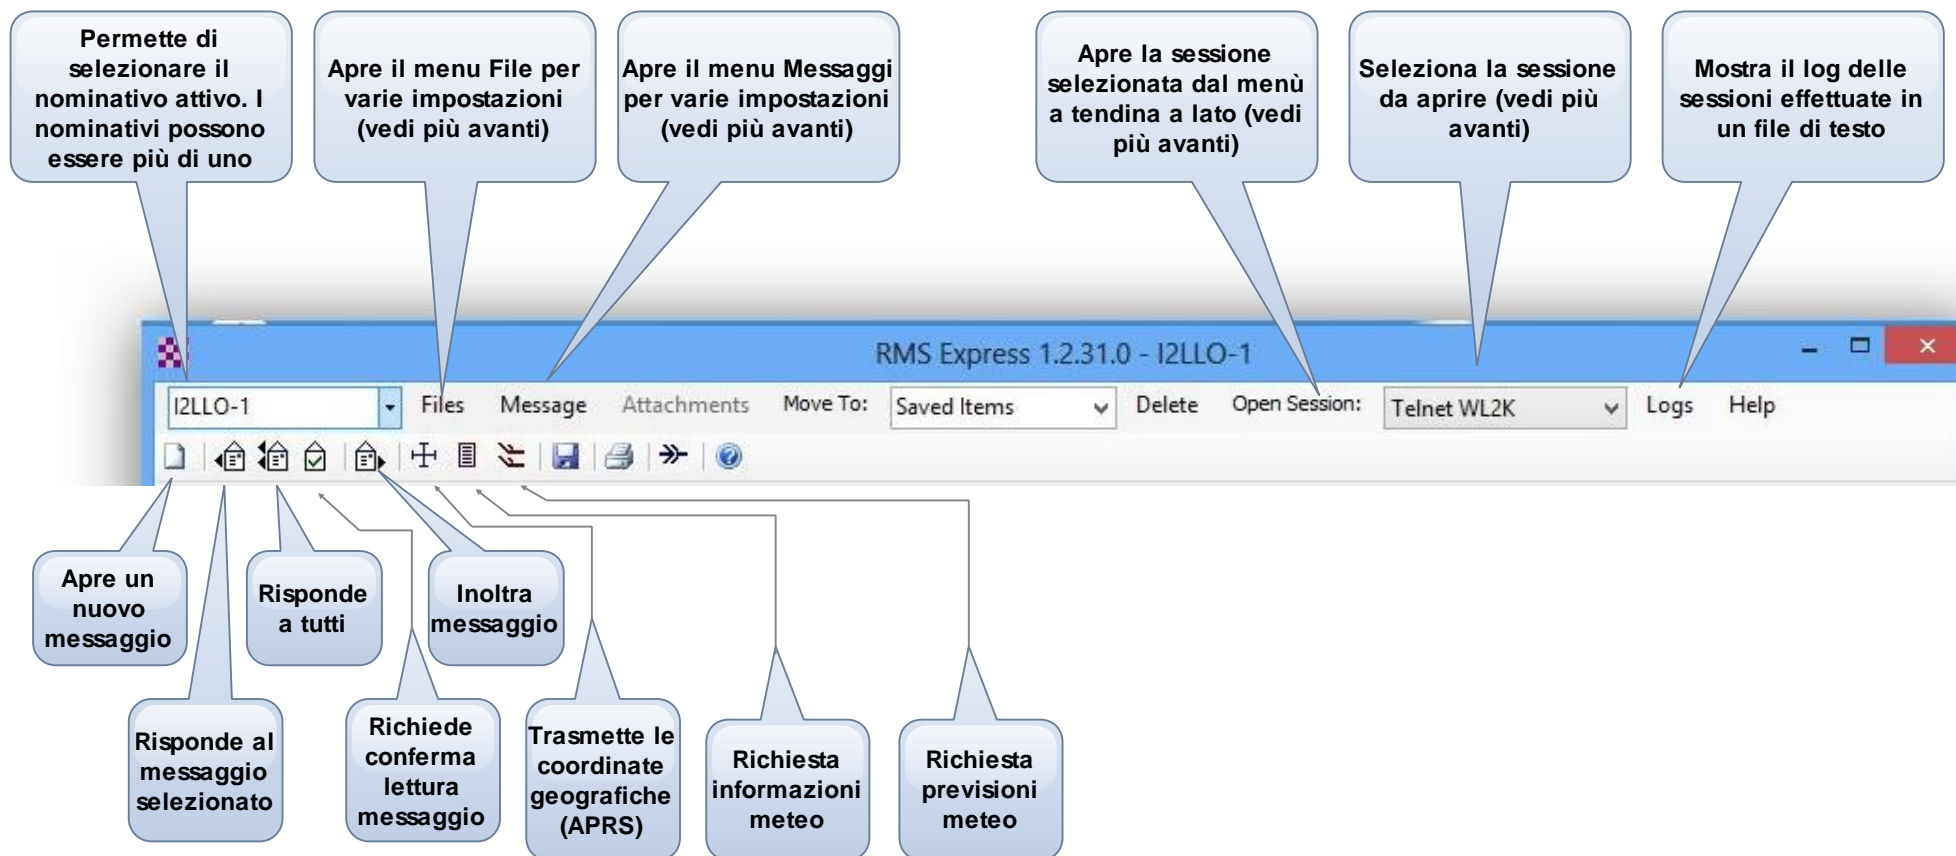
Permette di selezionare il nominativo attivo. I nominativi possono essere più di uno

Apre il menu File per varie impostazioni (vedi più avanti)

Apre il menu Messaggi per varie impostazioni (vedi più avanti)

Apre la sessione selezionata dal menù a tendina a lato (vedi più avanti)

Seleziona la sessione da aprire (vedi più avanti)

Mostra il log delle sessioni effettuate in un file di testo

RMS Express 1.2.31.0 - I2LLO-1

I2LLO-1 Files Message Attachments Move To: Saved Items Delete Open Session: Telnet WL2K Logs Help

Apre un nuovo messaggio

Risponde a tutti

Inoltra messaggio

Risponde al messaggio selezionato

Richiede conferma lettura messaggio

Trasmette le coordinate geografiche (APRS)

Richiesta informazioni meteo

Richiesta previsioni meteo